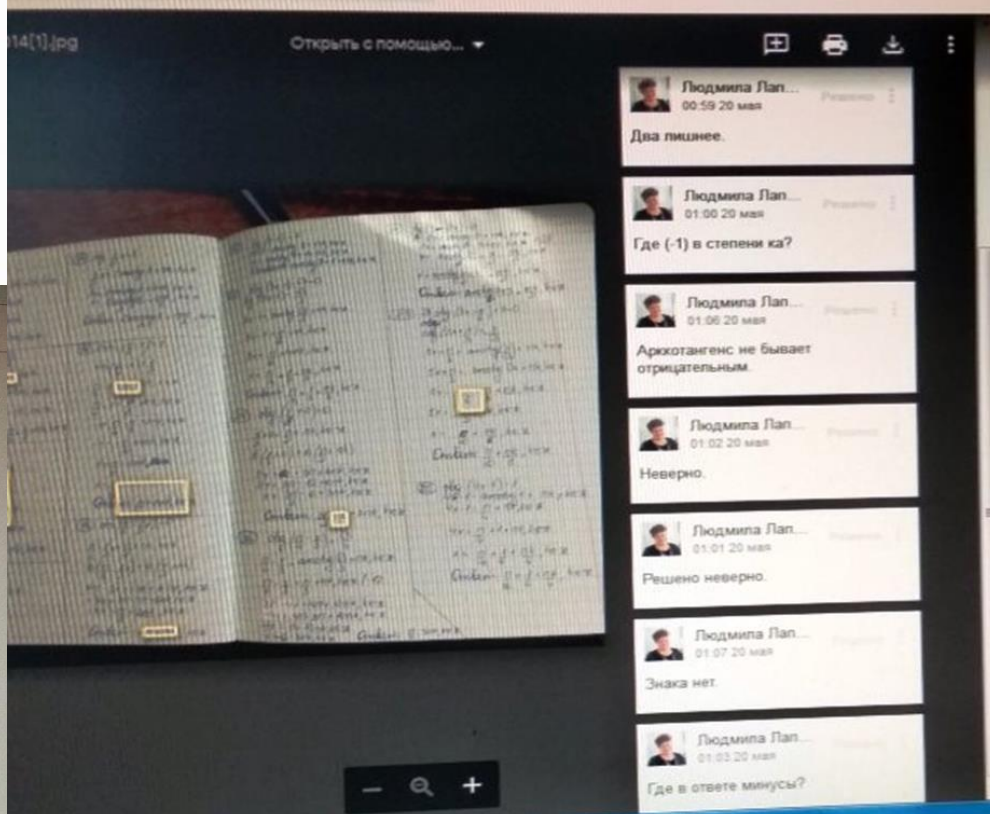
14[1].jpg

Открыть с помощью...

Людмила Лап...
00:59 20 мая
Решено
Два лишнее.

Людмила Лап...
01:00 20 мая
Решено
Где (-1) в степени ка?

Людмила Лап...
01:06 20 мая
Решено
Арккотангенс не бывает отрицательным.

Людмила Лап...
01:02 20 мая
Решено
Неверно.

Людмила Лап...
01:01 20 мая
Решено
Решено неверно.

Людмила Лап...
01:07 20 мая
Решено
Знака нет.

Людмила Лап...
01:03 20 мая
Где в ответе минусы?